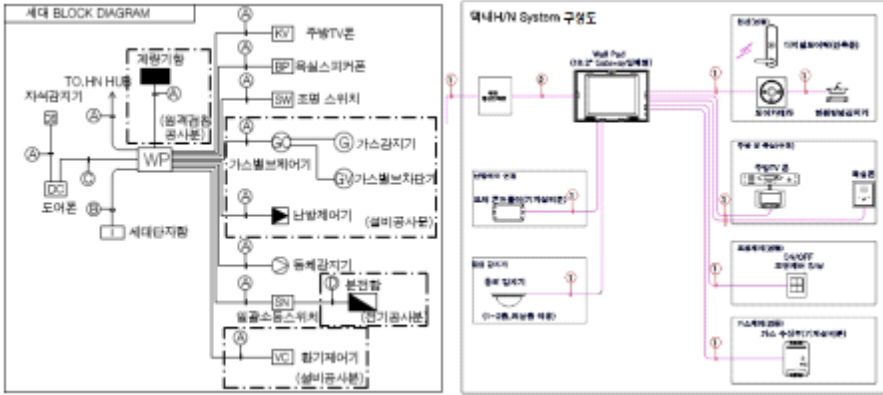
세대 BLOCK DIAGRAM

Ⓐ KV 주방TV폰
Ⓐ BP 욕실스피커폰
Ⓐ SW 조명 스위치
계량기함
TO.HN HUB
Ⓐ
(원격검침 공사분)
자석감지기
Ⓐ
Ⓐ
Ⓒ
WP
Ⓐ GC Ⓖ 가스감지기
가스밸브제어기
Ⓖ 가스밸브차단기
DC
도어폰
Ⓑ
세대단자함
Ⓐ 난방제어기
(설비공사분)
Ⓐ 동체감지기
Ⓐ SN
일괄소등스위치
분전함
(전기공사분)
Ⓐ VC 환기제어기
(설비공사분)

댁내H/N System 구성도

Wall Pad
①
②
①
①
①
①
①
①
①
주방TV 폰
욕실폰
ON/OFF
가스 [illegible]
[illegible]
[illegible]